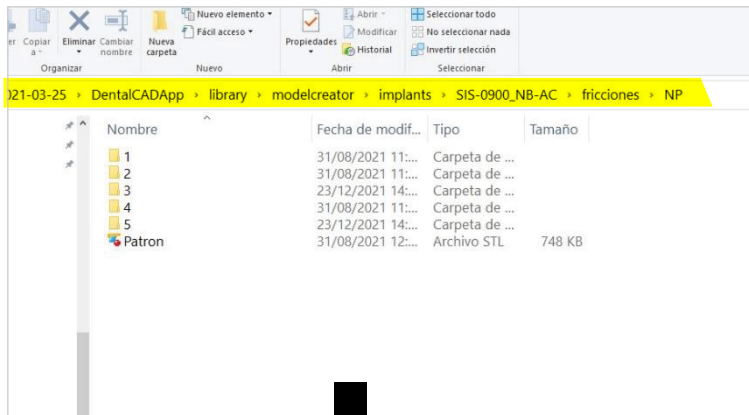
er Copiar a
Eliminar Cambiar nombre
Nueva carpeta
Nuevo elemento ▾
Fácil acceso ▾
Propiedades
Abrir ▾
Modificar
Historial
Seleccionar todo
No seleccionar nada
Invertir selección
Organizar
Nuevo
Abrir
Seleccionar

021-03-25 › DentalCADApp › library › modelcreator › implants › SIS-0900_NB-AC › fricciones › NP

| Nombre | Fecha de modif... | Tipo | Tamaño |
|---|---|---|---|
| 1 | 31/08/2021 11:... | Carpeta de ... | |
| 2 | 31/08/2021 11:... | Carpeta de ... | |
| 3 | 23/12/2021 14:... | Carpeta de ... | |
| 4 | 31/08/2021 11:... | Carpeta de ... | |
| 5 | 23/12/2021 14:... | Carpeta de ... | |
| Patron | 31/08/2021 12:... | Archivo STL | 748 KB |